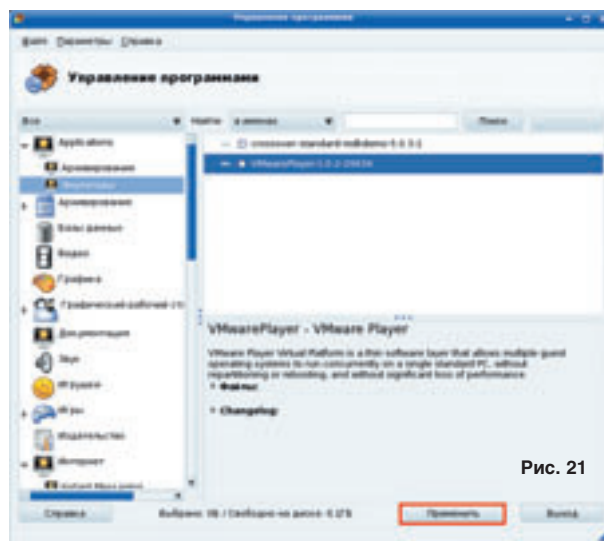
Управление программами

Файл Параметры Справка

Управление программами

Все

Найти в именах

Поиск

Applications

Архивирование

Эмуляторы

Архивирование

Базы данных

Видео

Графика

Графический рабочий сто

Документация

Звук

Игрушки

Игры

Издательство

Интернет

crossover-standard-rediobeta-5.0.3-1

VMwarePlayer-1.0.2-29634

VMwarePlayer - VMware Player

VMware Player Virtual Platform is a thin software layer that allows multiple guest operating systems to run concurrently on a single standard PC, without repartitioning or rebooting, and without significant loss of performance.

Файлы:

Changelog:

Рис. 21

Справка

Выбрано: 0Б / Свободно на диске: 6.1ГБ

Применить

Выход